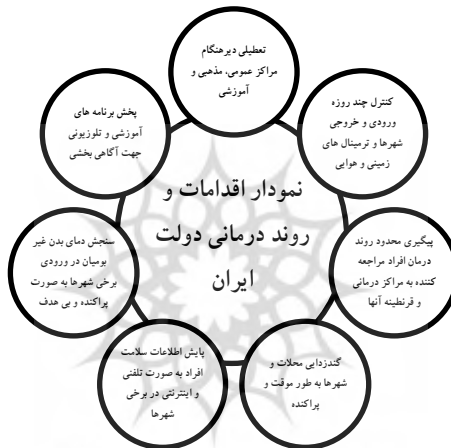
نمودار اقدامات و روند درمانی دولت ایران

تعطیلی دیرهنگام مراکز عمومی، مذهبی و آموزشی

کنترل چند روزه ورودی و خروجی شهرها و ترمینال های زمینی و هوایی

پیگیری محدود روند درمان افراد مراجعه کننده به مراکز درمانی و قرنطینه آنها

گندزدایی محلات و شهرها به طور موقت و پراکنده

پایش اطلاعات سلامت افراد به صورت تلفنی و اینترنتی در برخی شهرها

سنجش دمای بدن غیر بومیان در ورودی برخی شهرها به صورت پراکنده و بی هدف

پخش برنامه های آموزشی و تلوزیونی جهت آگاهی بخشی